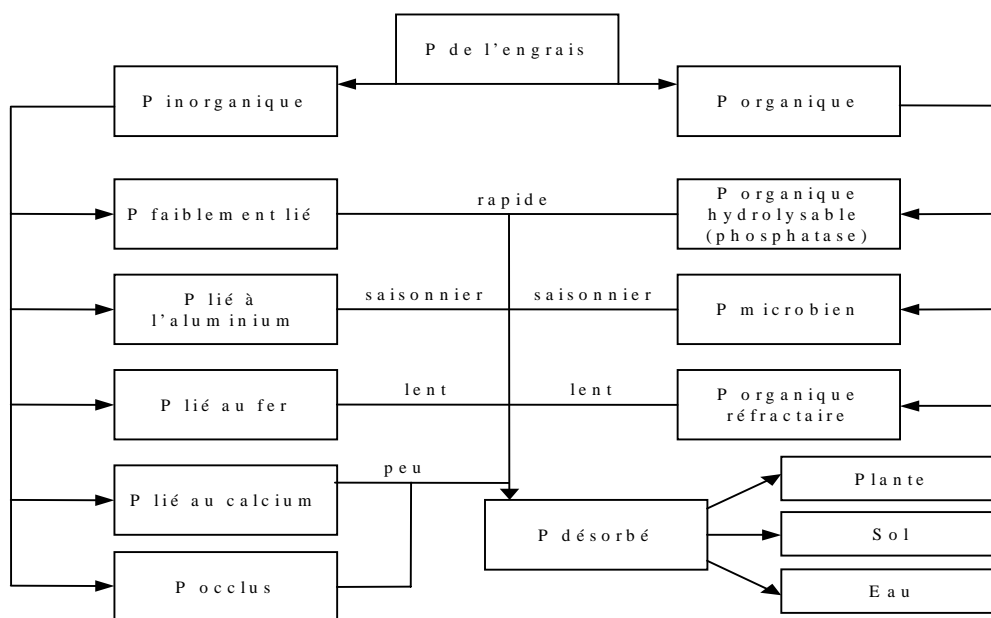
P de l'engrais

P inorganique

P organique

P faiblement lié

rapide

P organique hydrolysable (phosphatase)

P lié à l'aluminium

saisonnier

saisonnier

P microbien

P lié au fer

lent

lent

P organique réfractaire

peu

P lié au calcium

P désorbé

Plante

Sol

Eau

P occlus